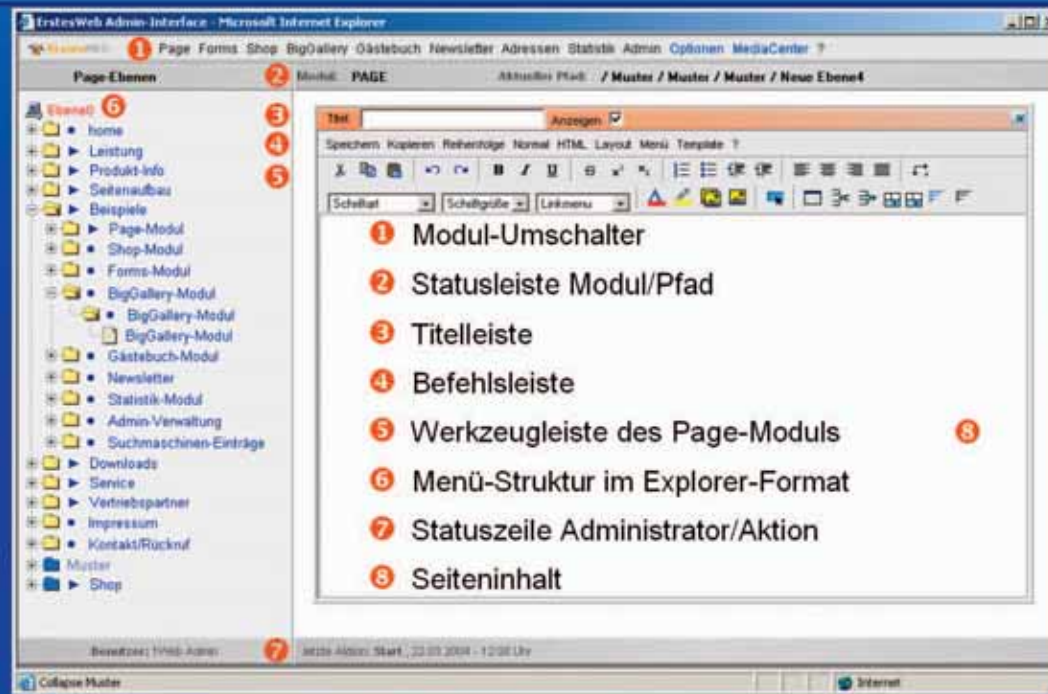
ErstesWeb Admin-Interface - Microsoft Internet Explorer

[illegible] 1 Page Forms Shop BigGallery Gästebuch Newsletter Adressen Statistik Admin Optionen MediaCenter ?

Page-Ebenen 2 Modul: PAGE Aktueller Pfad: / Muster / Muster / Muster / Neue Ebene4

Ebene0 6
home
Leistung
Produkt-Info
Seitenaufbau
Beispiele
Page-Modul
Shop-Modul
Forms-Modul
BigGallery-Modul
BigGallery-Modul
BigGallery-Modul
Gästebuch-Modul
Newsletter
Statistik-Modul
Admin-Verwaltung
Suchmaschinen-Einträge
Downloads
Service
Vertriebspartner
Impressum
Kontakt/Rückruf
Muster
Shop

3 4 5

Titel Anzeigen

Speichern Kopieren Reihenfolge Normal HTML Layout Menü Template ?

Schriftart Schriftgröße Linkmenu

1 Modul-Umschalter
2 Statusleiste Modul/Pfad
3 Titelleiste
4 Befehlsleiste
5 Werkzeugleiste des Page-Moduls
6 Menü-Struktur im Explorer-Format
7 Statuszeile Administrator/Aktion
8 Seiteninhalt

8

Benutzer: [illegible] Admin 7 letzte Aktion: Start 22.03.2004 - 12:00 Uhr

Collapse Muster Internet